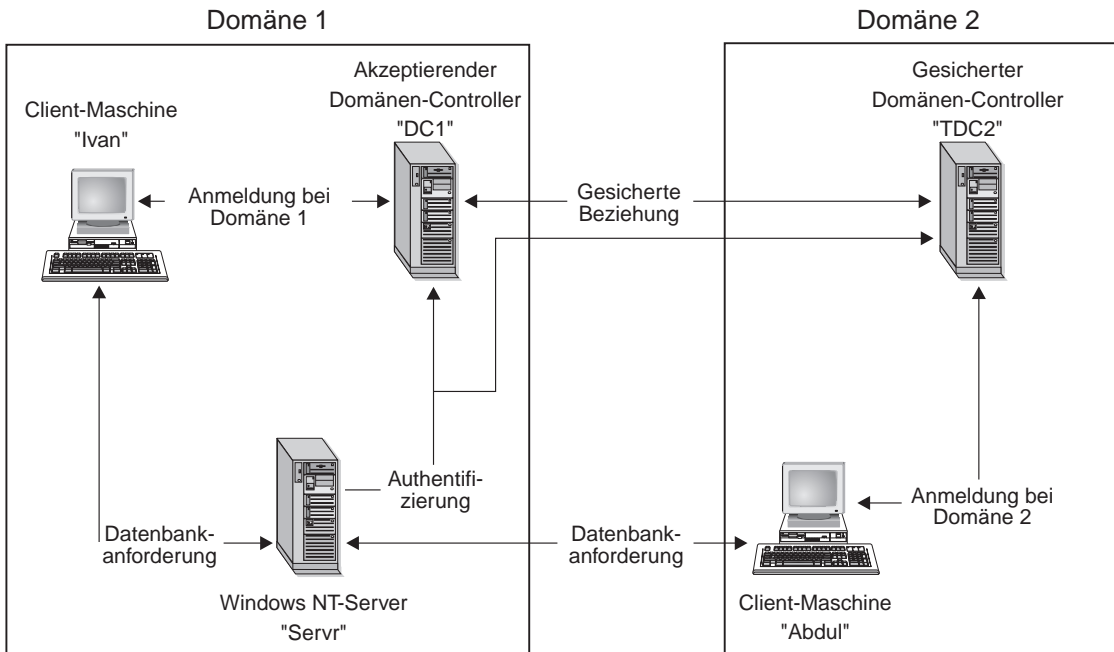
Domäne 1

Domäne 2

Client-Maschine "Ivan"

Akzeptierender Domänen-Controller "DC1"

Gesicherter Domänen-Controller "TDC2"

Anmeldung bei Domäne 1

Gesicherte Beziehung

Authentifizierung

Anmeldung bei Domäne 2

Datenbankanforderung

Datenbankanforderung

Windows NT-Server "Servr"

Client-Maschine "Abdul"